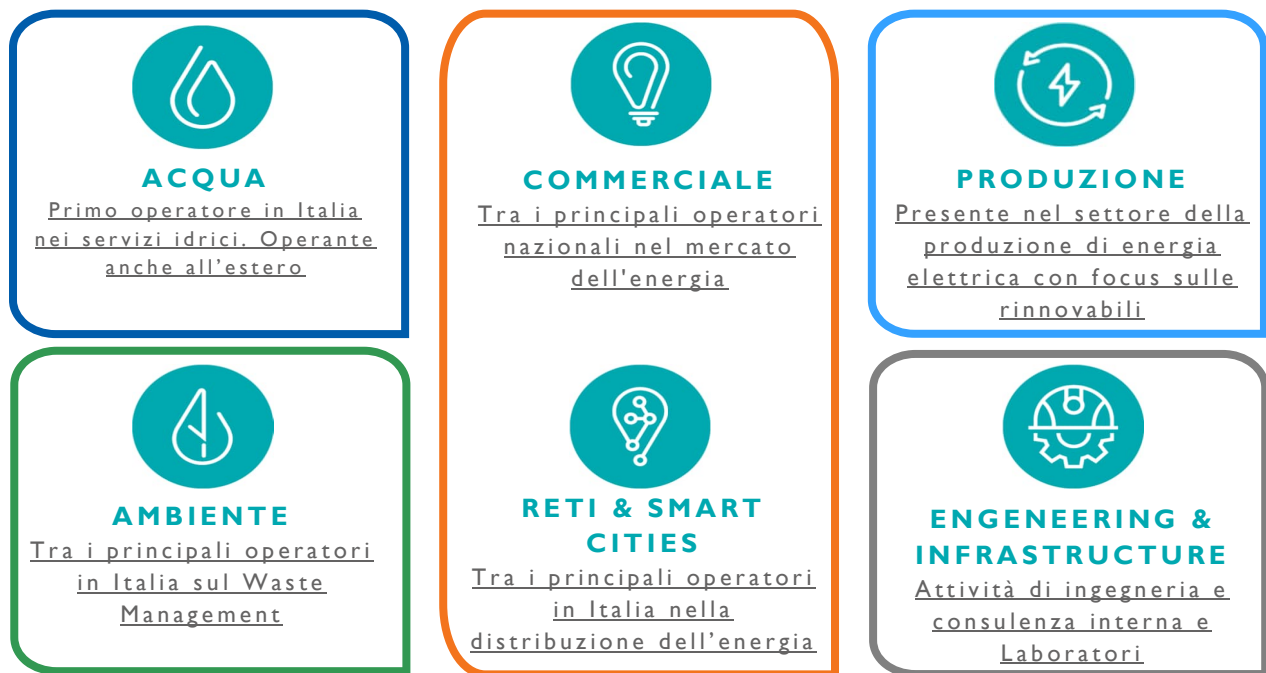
ACQUA
Primo operatore in Italia nei servizi idrici. Operante anche all'estero

COMMERCIALE
Tra i principali operatori nazionali nel mercato dell'energia

PRODUZIONE
Presente nel settore della produzione di energia elettrica con focus sulle rinnovabili

AMBIENTE
Tra i principali operatori in Italia sul Waste Management

RETI & SMART CITIES
Tra i principali operatori in Italia nella distribuzione dell'energia

ENGENEERING & INFRASTRUCTURE
Attività di ingegneria e consulenza interna e Laboratori